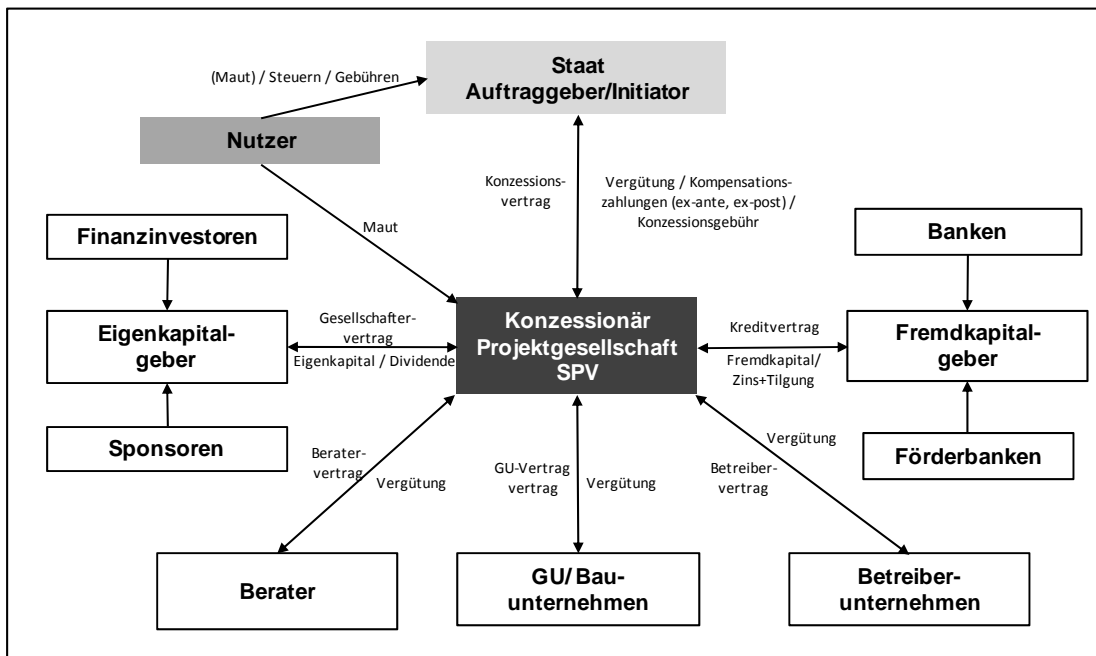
(Maut) / Steuern / Gebühren

Staat
Auftraggeber/Initiator

Nutzer

Konzessionsvertrag

Vergütung / Kompensationszahlungen (ex-ante, ex-post) / Konzessionsgebühr

Maut

Finanzinvestoren

Banken

Eigenkapitalgeber

Gesellschaftervertrag

Eigenkapital / Dividende

Konzessionär
Projektgesellschaft
SPV

Kreditvertrag

Fremdkapital/ Zins+Tilgung

Fremdkapitalgeber

Sponsoren

Förderbanken

Beratervertrag

Vergütung

GU-Vertrag vertrag

Vergütung

Betreibervertrag

Vergütung

Berater

GU/ Bauunternehmen

Betreiberunternehmen